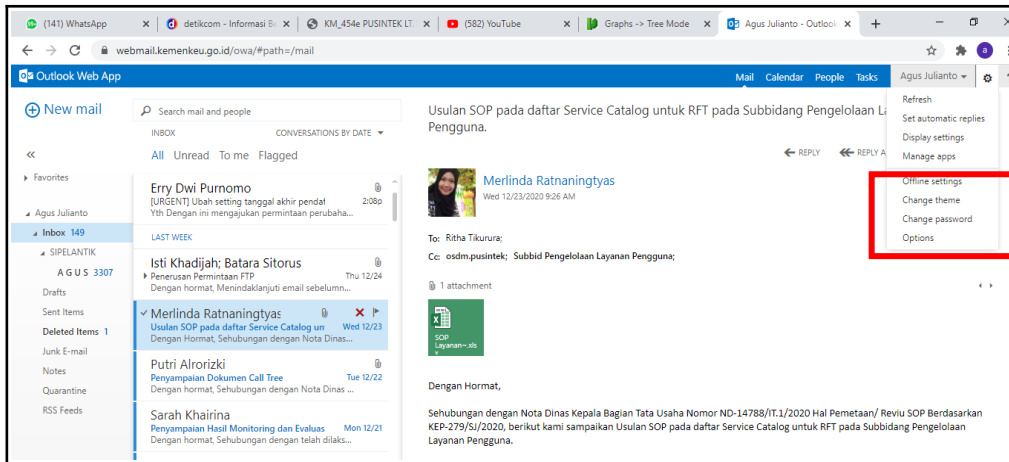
(141) WhatsApp | detikcom - Informasi Be | KM_454e PUSINTEK LT. | (582) YouTube | Graphs -> Tree Mode | Agus Julianto - Outlook | +

webmail.kemenkeu.go.id/owa/#path=/mail

Outlook Web App

Mail Calendar People Tasks Agus Julianto

New mail

Search mail and people

INBOX CONVERSATIONS BY DATE

All Unread To me Flagged

Favorites

Agus Julianto

Inbox 149

SIPELANTIK

AGUS 3307

Drafts

Sent Items

Deleted Items 1

Junk E-mail

Notes

Quarantine

RSS Feeds

Erry Dwi Purnomo
[URGENT] Ubah setting tanggal akhir pendaf 2:08p
Yth Dengan ini mengajukan permintaan perubaha...

LAST WEEK

Isti Khadijah; Batara Sitorus
Penerusan Permintaan FTP Thu 12/24
Dengan hormat, Menindaklanjuti email sebelumn...

Merlinda Ratnaningtyas
Usulan SOP pada daftar Service Catalog un Wed 12/23
Dengan hormat, Sehubungan dengan Nota Dinas...

Putri Alrorizki
Penyampaian Dokumen Call Tree Tue 12/22
Dengan hormat, Sehubungan dengan Nota Dinas ...

Sarah Khairina
Penyampaian Hasil Monitoring dan Evaluas Mon 12/21
Dengan hormat, Sehubungan dengan telah dilaks...

Usulan SOP pada daftar Service Catalog untuk RFT pada Subbidang Pengelolaan La Pengguna.

REPLY REPLY A

Merlinda Ratnaningtyas
Wed 12/23/2020 9:26 AM

To: Ritha Tikurura;

Cc: osdm.pusintek; Subbid Pengelolaan Layanan Pengguna;

1 attachment

SOP Layanan~.xlsx

Dengan Hormat,

Sehubungan dengan Nota Dinas Kepala Bagian Tata Usaha Nomor ND-14788/IT.1/2020 Hal Pemetaan/ Reviu SOP Berdasarkan KEP-279/SJ/2020, berikut kami sampaikan Usulan SOP pada daftar Service Catalog untuk RFT pada Subbidang Pengelolaan Layanan Pengguna.

Refresh
Set automatic replies
Display settings
Manage apps
Offline settings
Change theme
Change password
Options